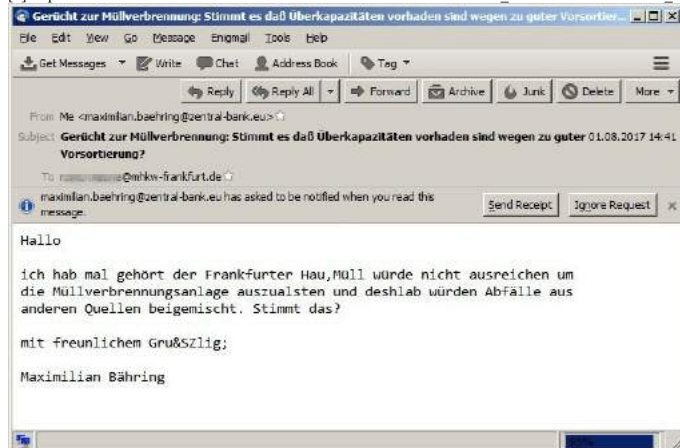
Gerücht zur Müllverbrennung: Stimmt es daß Überkapazitäten vorhaden sind wegen zu guter Vorsortier...

File Edit View Go Message Enigmail Tools Help

Get Messages Write Chat Address Book Tag

Reply Reply All Forward Archive Junk Delete More

From Me <maximilian.baehring@zentral-bank.eu>

Subject Gerücht zur Müllverbrennung: Stimmt es daß Überkapazitäten vorhaden sind wegen zu guter Vorsortierung? 01.08.2017 14:41

To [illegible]@mhkw-frankfurt.de

maximilian.baehring@zentral-bank.eu has asked to be notified when you read this message.

Send Receipt Ignore Request

Hallo

ich hab mal gehört der Frankfurter Hau,Müll würde nicht ausreichen um die Müllverbrennungsanlage auszualsten und deshlab würden Abfälle aus anderen Quellen beigemischt. Stimmt das?

mit freunlichem Gru&SZlig;

Maximilian Bähring